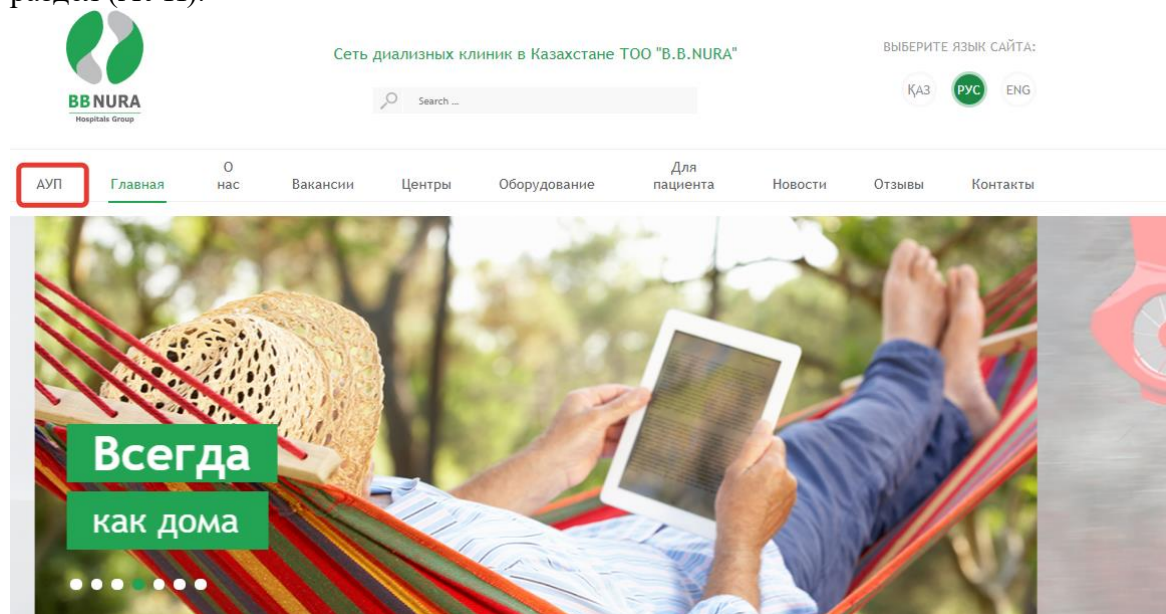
раздел (Рис 1).

BB NURA
Hospitals Group

Сеть диализных клиник в Казахстане ТОО "B.B.NURA"

Search ...

ВЫБЕРИТЕ ЯЗЫК САЙТА:

ҚАЗ РУС ENG

АУП Главная О нас Вакансии Центры Оборудование Для пациента Новости Отзывы Контакты

Всегда
как дома